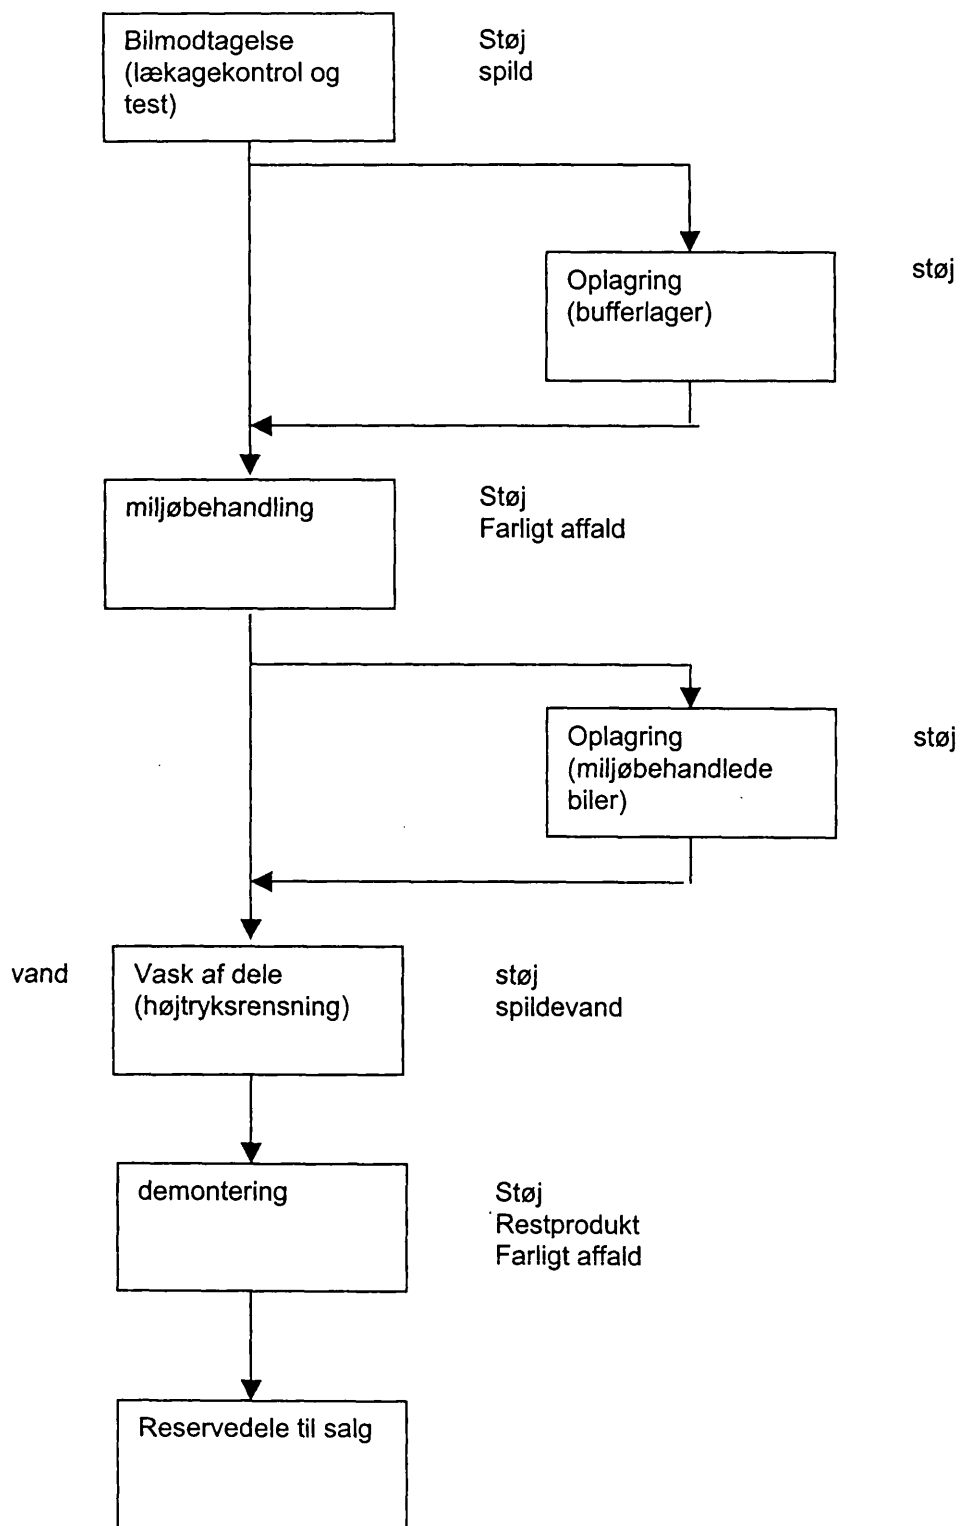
Bilmodtagelse (lækagekontrol og test)

Støj
spild

Oplagring (bufferlager)

støj

miljøbehandling

Støj
Farligt affald

Oplagring (miljøbehandlede biler)

støj

vand

Vask af dele (højtryksrensning)

støj
spildevand

demontering

Støj
Restprodukt
Farligt affald

Reservedele til salg